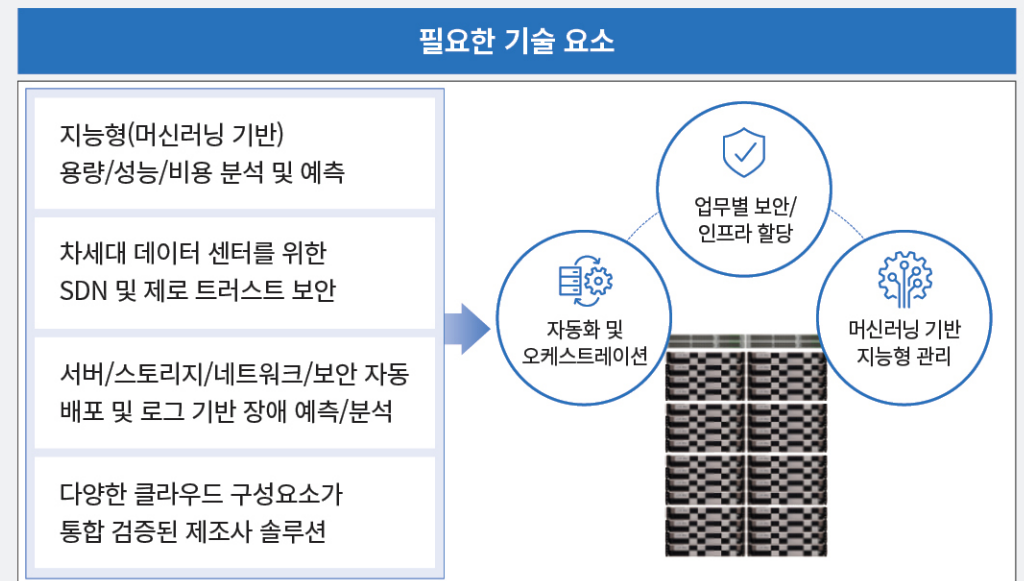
필요한 기술 요소

지능형(머신러닝 기반) 용량/성능/비용 분석 및 예측

차세대 데이터 센터를 위한 SDN 및 제로 트러스트 보안

서버/스토리지/네트워크/보안 자동 배포 및 로그 기반 장애 예측/분석

다양한 클라우드 구성요소가 통합 검증된 제조사 솔루션

업무별 보안/ 인프라 할당

자동화 및 오케스트레이션

머신러닝 기반 지능형 관리